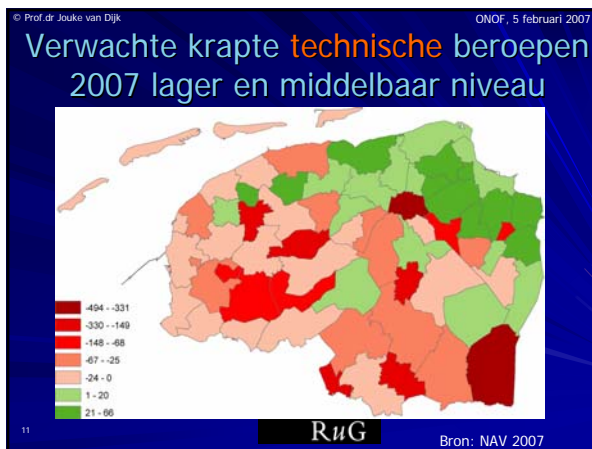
© Prof.dr Jouke van Dijk

ONOF, 5 februari 2007

Verwachte krapte technische beroepen 2007 lager en middelbaar niveau

-494 - -331
-330 - -149
-148 - -68
-67 - -25
-24 - 0
1 - 20
21 - 66

11

RuG

Bron: NAV 2007